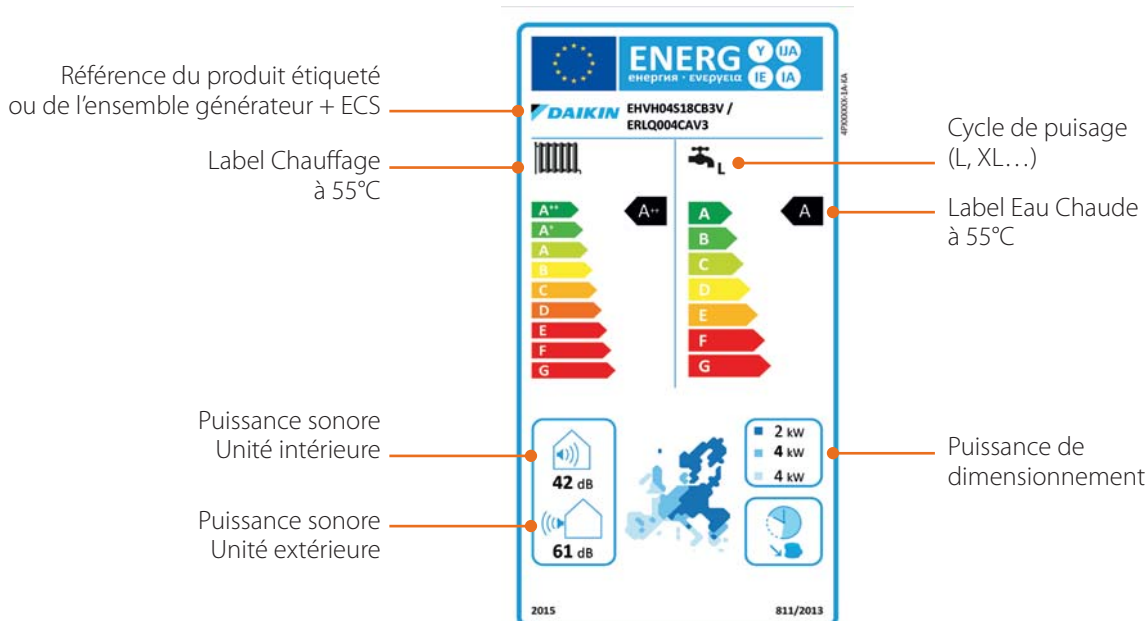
Référence du produit étiqueté ou de l'ensemble générateur + ECS

Label Chauffage à 55°C

Puissance sonore Unité intérieure

Puissance sonore Unité extérieure

ENERG Y IJA енергия · ενεργεια IE IA

DAIKIN EHVH04S18CB3V / ERLQ004CAV3

4P000000-1A-KA

L

A++ A+ A B C D E F G

A++

A B C D E F G

A

42 dB

61 dB

2 kW
4 kW
4 kW

2015

811/2013

Cycle de puisage (L, XL…)

Label Eau Chaude à 55°C

Puissance de dimensionnement